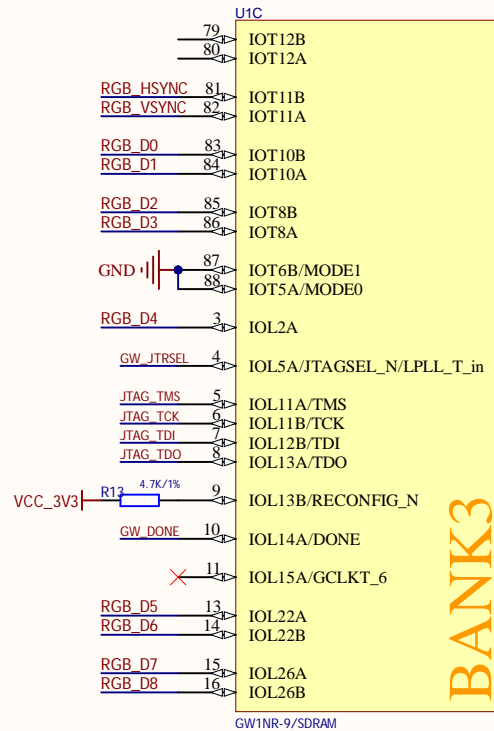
U1C

79 IOT12B
80 IOT12A
RGB_HSYNC 81 IOT11B
RGB_VSYNC 82 IOT11A
RGB_D0 83 IOT10B
RGB_D1 84 IOT10A
RGB_D2 85 IOT8B
RGB_D3 86 IOT8A
GND 87 IOT6B/MODE1
88 IOT5A/MODE0
RGB_D4 3 IOL2A
GW_JTRSEL 4 IOL5A/JTAGSEL_N/LPLL_T_in
JTAG_TMS 5 IOL11A/TMS
JTAG_TCK 6 IOL11B/TCK
JTAG_TDI 7 IOL12B/TDI
JTAG_TDO 8 IOL13A/TDO
VCC_3V3 R13 4.7K/1% 9 IOL13B/RECONFIG_N
GW_DONE 10 IOL14A/DONE
11 IOL15A/GCLKT_6
RGB_D5 13 IOL22A
RGB_D6 14 IOL22B
RGB_D7 15 IOL26A
RGB_D8 16 IOL26B

BANK3

GW1NR-9/SDRAM